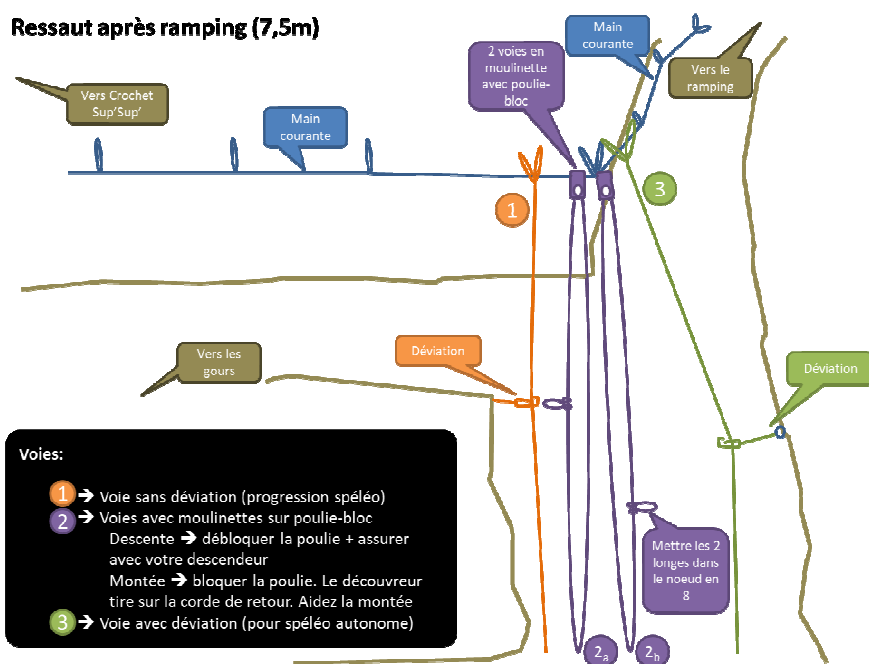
Ressaut après ramping (7,5m)

Main courante

2 voies en moulinette avec poulie-bloc

Vers le ramping

Vers Crochet Sup'Sup'

Main courante

1

3

Vers les gours

Déviation

Déviation

Voies:

1 ➔ Voie sans déviation (progression spéléo)
2 ➔ Voies avec moulinettes sur poulie-bloc
Descente ➔ débloquer la poulie + assurer avec votre descendeur
Montée ➔ bloquer la poulie. Le découvreur tire sur la corde de retour. Aidez la montée
3 ➔ Voie avec déviation (pour spéléo autonome)

Mettre les 2 longes dans le noeud en 8

$2_a$

$2_b$